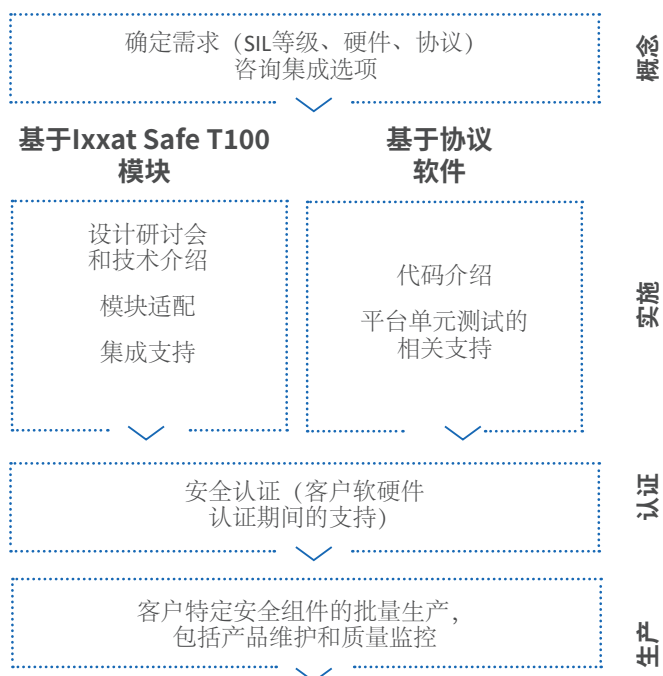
确定需求（SIL等级、硬件、协议）
咨询集成选项

概念

基于Ixxat Safe T100 模块

基于协议 软件

设计研讨会
和技术介绍

模块适配

集成支持

代码介绍

平台单元测试的
相关支持

实施

安全认证（客户软硬件
认证期间的支持）

认证

客户特定安全组件的批量生产，
包括产品维护和质量监控

生产